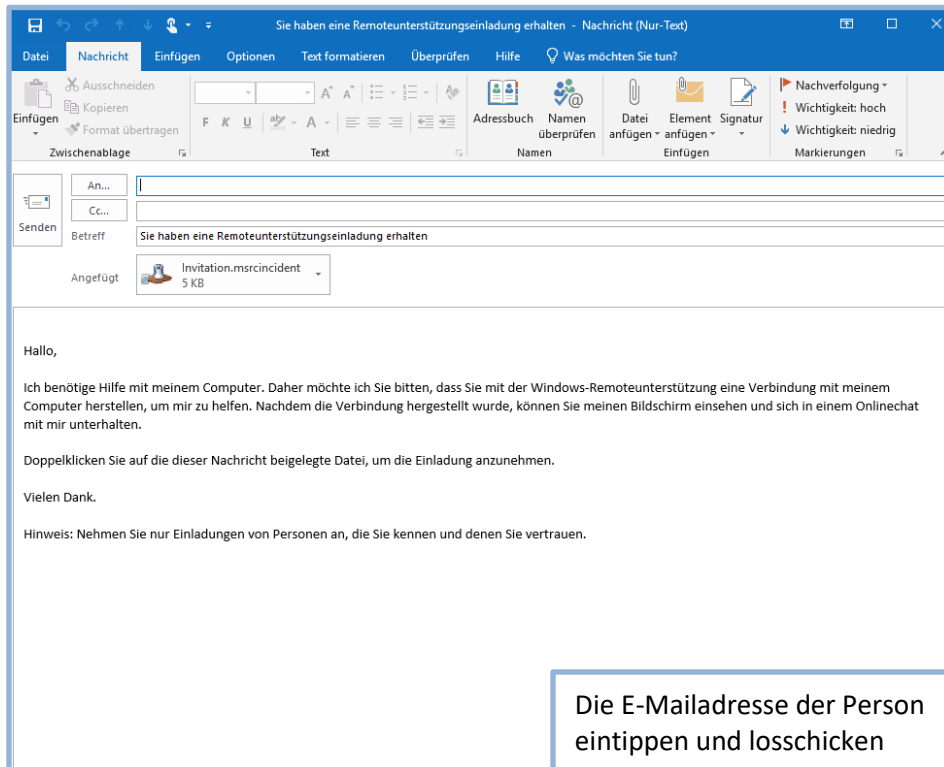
Sie haben eine Remoteunterstützungseinladung erhalten - Nachricht (Nur-Text)

Datei Nachricht Einfügen Optionen Text formatieren Überprüfen Hilfe Was möchten Sie tun?

Einfügen Ausschneiden Kopieren Format übertragen Zwischenablage

F K U Text

Adressbuch Namen überprüfen Namen

Datei anfügen Element anfügen Signatur Einfügen

Nachverfolgung Wichtigkeit: hoch Wichtigkeit: niedrig Markierungen

An...
Cc...
Senden
Betreff Sie haben eine Remoteunterstützungseinladung erhalten

Angefügt Invitation.msrcincident 5 KB

Hallo,

Ich benötige Hilfe mit meinem Computer. Daher möchte ich Sie bitten, dass Sie mit der Windows-Remoteunterstützung eine Verbindung mit meinem Computer herstellen, um mir zu helfen. Nachdem die Verbindung hergestellt wurde, können Sie meinen Bildschirm einsehen und sich in einem Onlinechat mit mir unterhalten.

Doppelklicken Sie auf die dieser Nachricht beigelegte Datei, um die Einladung anzunehmen.

Vielen Dank.

Hinweis: Nehmen Sie nur Einladungen von Personen an, die Sie kennen und denen Sie vertrauen.

Die E-Mailadresse der Person eintippen und losschicken